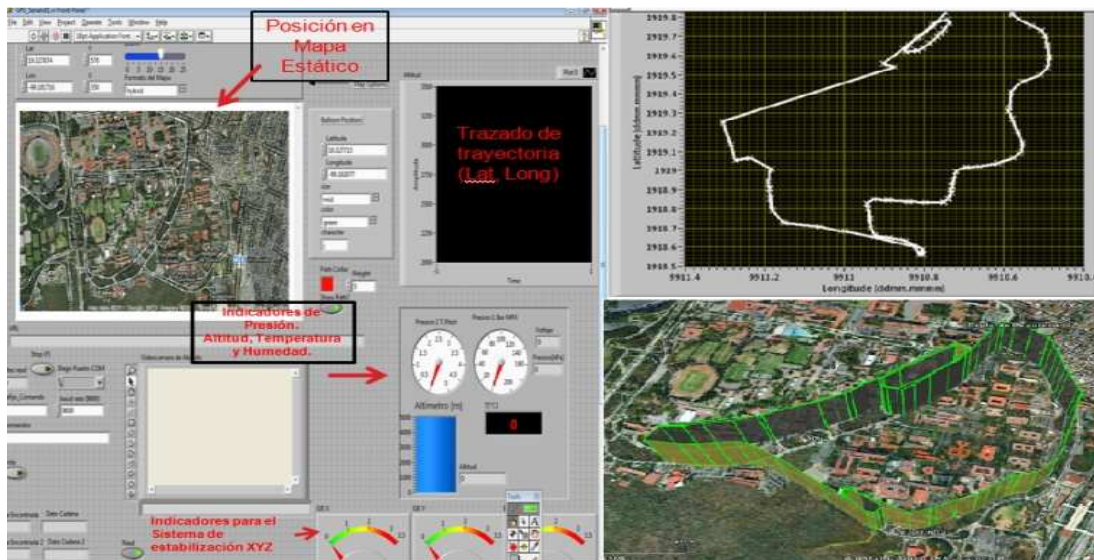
Posición en Mapa Estático

Trazado de trayectoria (Lat, Long)

Indicadores de Presión, Altitud, Temperatura y Humedad.

Indicadores para el Sistema de estabilización XYZ

Altimetro [m]

0

1919.8
1919.7
1919.6
1919.5
1919.4
1919.3
1919.2
1919.1
1919
1918.9
1918.8
1918.7
1918.6
1918.5

Latitude (ddmm.mmmm)

9911.4
9911.2
9911
9910.8
9910.6
9910.4

Longitude (ddmm.mmmm)